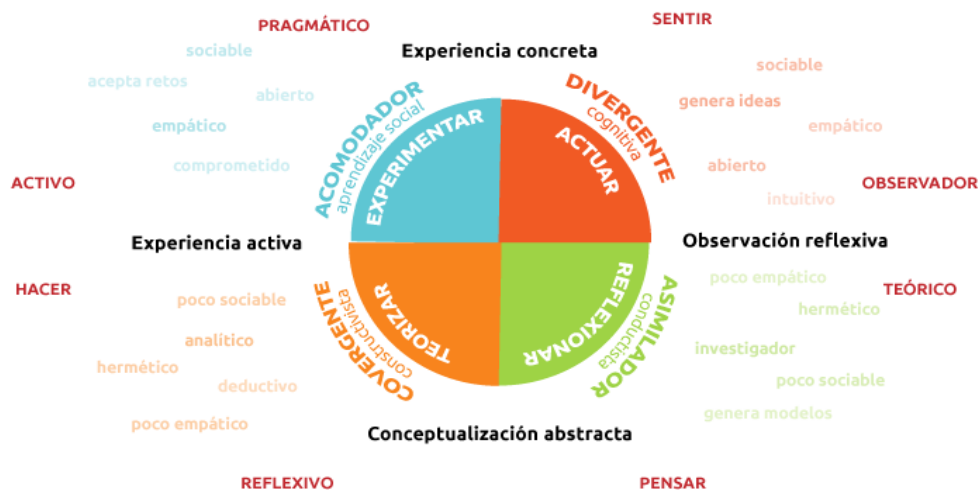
PRAGMÁTICO

sociable

acepta retos

abierto

empático

comprometido

SENTIR

sociable

genera ideas

empático

abierto

intuitivo

Experiencia concreta

ACOMODADOR
aprendizaje social

EXPERIMENTAR

DIVERGENTE
cognitiva

ACTUAR

ACTIVO

OBSERVADOR

Experiencia activa

Observación reflexiva

HACER

TEÓRICO

poco sociable

analítico

hermético

deductivo

poco empático

CONVERGENTE
constructivista

TEORIZAR

REFLEXIONAR

ASIMILADOR
conductista

poco empático

hermético

investigador

poco sociable

genera modelos

Conceptualización abstracta

REFLEXIVO

PENSAR